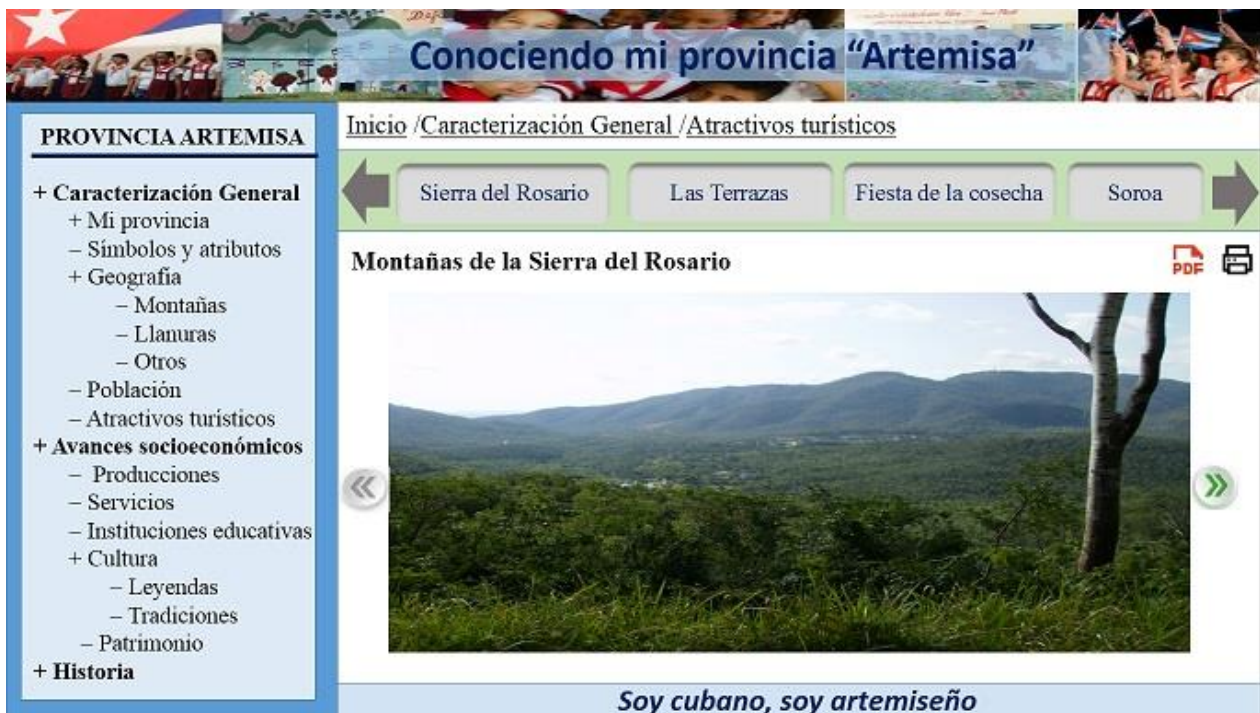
Conociendo mi provincia “Artemisa”

PROVINCIA ARTEMISA

+ Caracterización General
+ Mi provincia
– Símbolos y atributos
+ Geografía
– Montañas
– Llanuras
– Otros
– Población
– Atractivos turísticos
+ Avances socioeconómicos
– Producciones
– Servicios
– Instituciones educativas
+ Cultura
– Leyendas
– Tradiciones
– Patrimonio
+ Historia

Inicio /Caracterización General /Atractivos turísticos

Sierra del Rosario | Las Terrazas | Fiesta de la cosecha | Soroa

Montañas de la Sierra del Rosario

PDF

«

»

Soy cubano, soy artemiseño